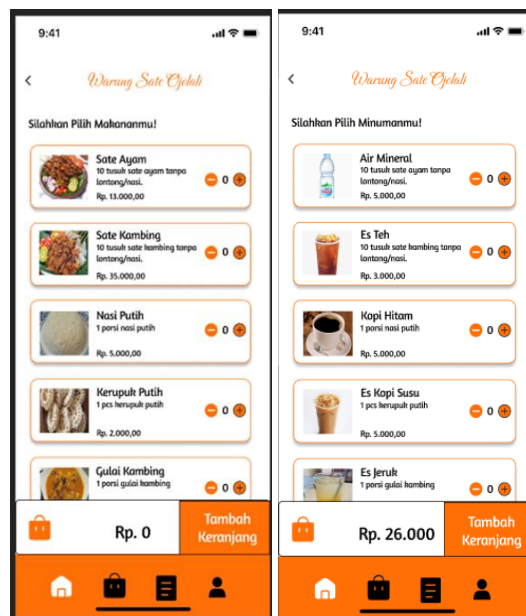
9:41

Warung Sate Ojolali

Silahkan Pilih Makananmu!

Sate Ayam
10 tusuk sate ayam tanpa lontong/nasi.
Rp. 13.000,00
0

Sate Kambing
10 tusuk sate kambing tanpa lontong/nasi.
Rp. 35.000,00
0

Nasi Putih
1 porsi nasi putih
Rp. 5.000,00
0

Kerupuk Putih
1 pcs kerupuk putih
Rp. 2.000,00
0

Gulai Kambing
1 porsi gulai kambing
0

Rp. 0
Tambah Keranjang

9:41

Warung Sate Ojolali

Silahkan Pilih Minumanmu!

Air Mineral
10 tusuk sate ayam tanpa lontong/nasi.
Rp. 5.000,00
0

Es Teh
10 tusuk sate kambing tanpa lontong/nasi.
Rp. 3.000,00
0

Kopi Hitam
1 porsi nasi putih
Rp. 5.000,00
0

Es Kopi Susu
1 pcs kerupuk putih
Rp. 5.000,00
0

Es Jeruk
1 porsi gulai kambing
0

Rp. 26.000
Tambah Keranjang